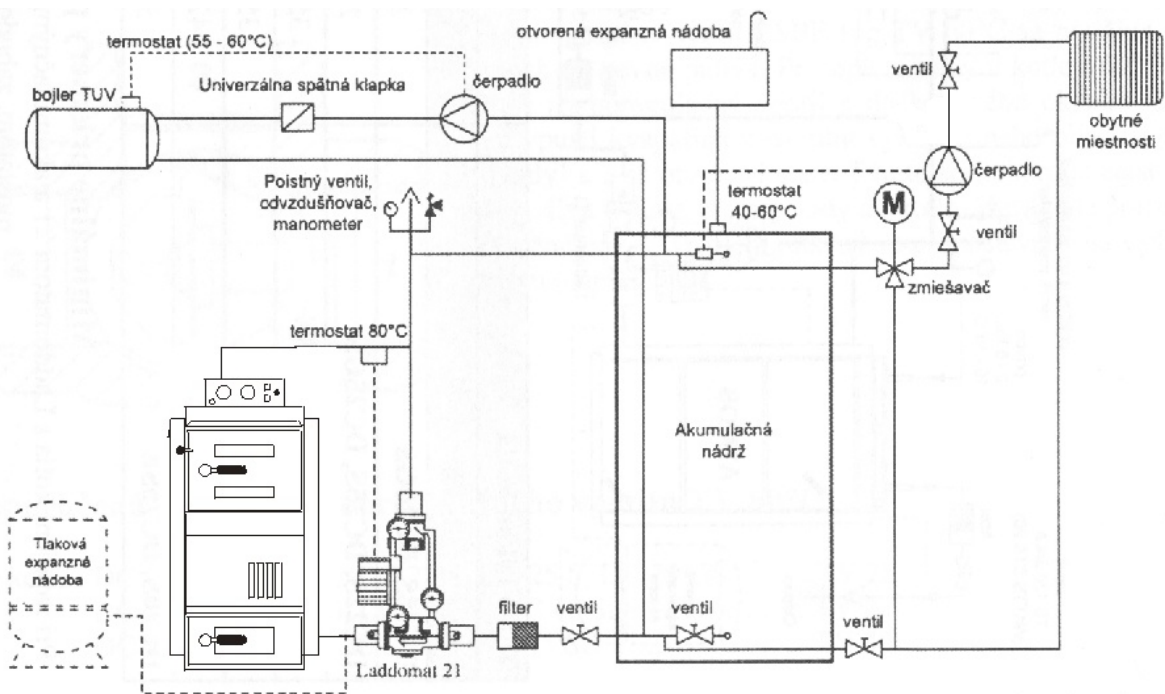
termostat (55 - 60°C)

bojler TUV

Univerzálna spätná klapka

čerpadlo

otvorená expanzná nádoba

ventil

obytné miestnosti

čerpadlo

Poistný ventil, odvzdušňovač, manometer

termostat 40-60°C

M

ventil

zmiešavač

termostat 80°C

Akumulačná nádrž

Tlaková expanzná nádoba

filter

ventil

ventil

ventil

Laddomat 21